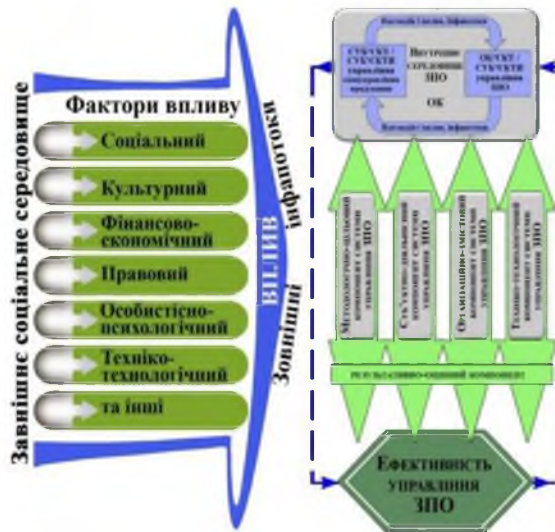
Завнішнє соціальне середовище

Фактори впливу

Соціальний

Культурний

Фінансово-економічний

Правовий

Особистісно-психологічний

Техніко-технологічний

та інші

ВПЛИВ

Зовнішні інфапотоки

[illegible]

СУБ'ЄКТ / СУБ'ЄКТИ управління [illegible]

Внутрішнє середовище ЗПО

ОБ'ЄКТ / СУБ'ЄКТИ управління ЗПО

ОК

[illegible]

Методологічно-цільовий компонент системи управління ЗПО

Суб'єктно-діяльнісний компонент системи управління ЗПО

Організаційно-змістовий компонент системи управління ЗПО

Техніко-технологічний компонент системи управління ЗПО

результативно-оцінний компонент

Ефективність управління ЗПО